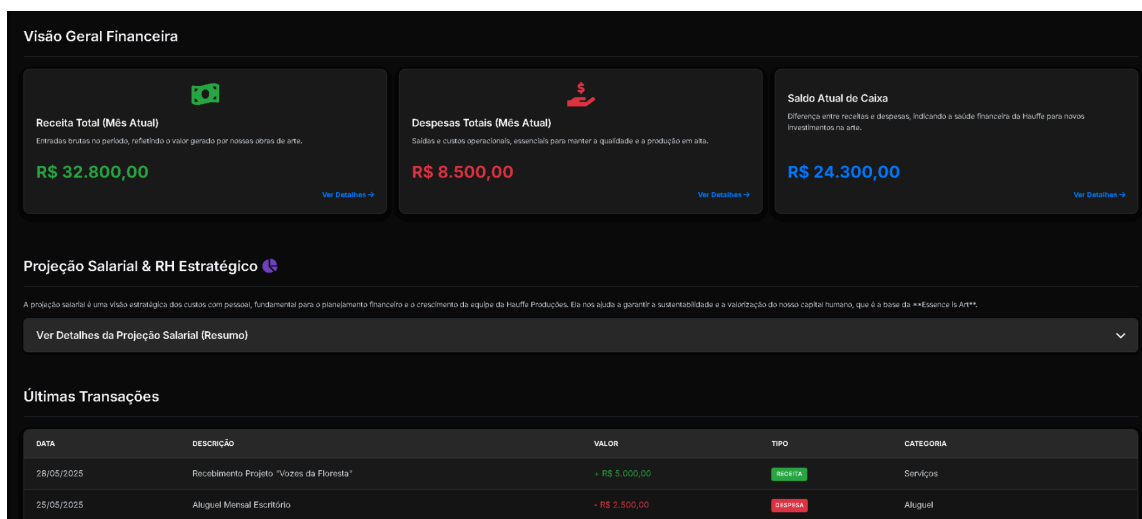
Visão Geral Financeira

Receita Total (Mês Atual)
Entradas brutas no período, refletindo o valor gerado por nossas obras de arte.
R$ 32.800,00
Ver Detalhes →

Despesas Totais (Mês Atual)
Saídas e custos operacionais, essenciais para manter a qualidade e a produção em alta.
R$ 8.500,00
Ver Detalhes →

Saldo Atual de Caixa
Diferença entre receitas e despesas, indicando a saúde financeira da Hauffe para novos investimentos na arte.
R$ 24.300,00
Ver Detalhes →

Projeção Salarial & RH Estratégico

A projeção salarial é uma visão estratégica dos custos com pessoal, fundamental para o planejamento financeiro e o crescimento da equipe da Hauffe Produções. Ela nos ajuda a garantir a sustentabilidade e a valorização do nosso capital humano, que é a base da **Essence is Art**.

Ver Detalhes da Projeção Salarial (Resumo)

Últimas Transações

| DATA | DESCRIÇÃO | VALOR | TIPO | CATEGORIA |
|---|---|---|---|---|
| 28/05/2025 | Recebimento Projeto "Vozes da Floresta" | + R$ 5.000,00 | RECEITA | Serviços |
| 25/05/2025 | Aluguel Mensal Escritório | - R$ 2.500,00 | DESPESA | Aluguel |